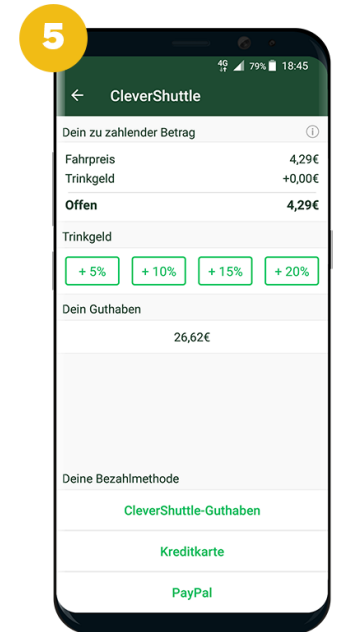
5

4G 79% 18:45

←  CleverShuttle

Dein zu zahlender Betrag ⓘ

Fahrpreis 4,29€
Trinkgeld +0,00€

Offen 4,29€

Trinkgeld

+ 5%   + 10%   + 15%   + 20%

Dein Guthaben

26,62€

Deine Bezahlmethode

CleverShuttle-Guthaben

Kreditkarte

PayPal